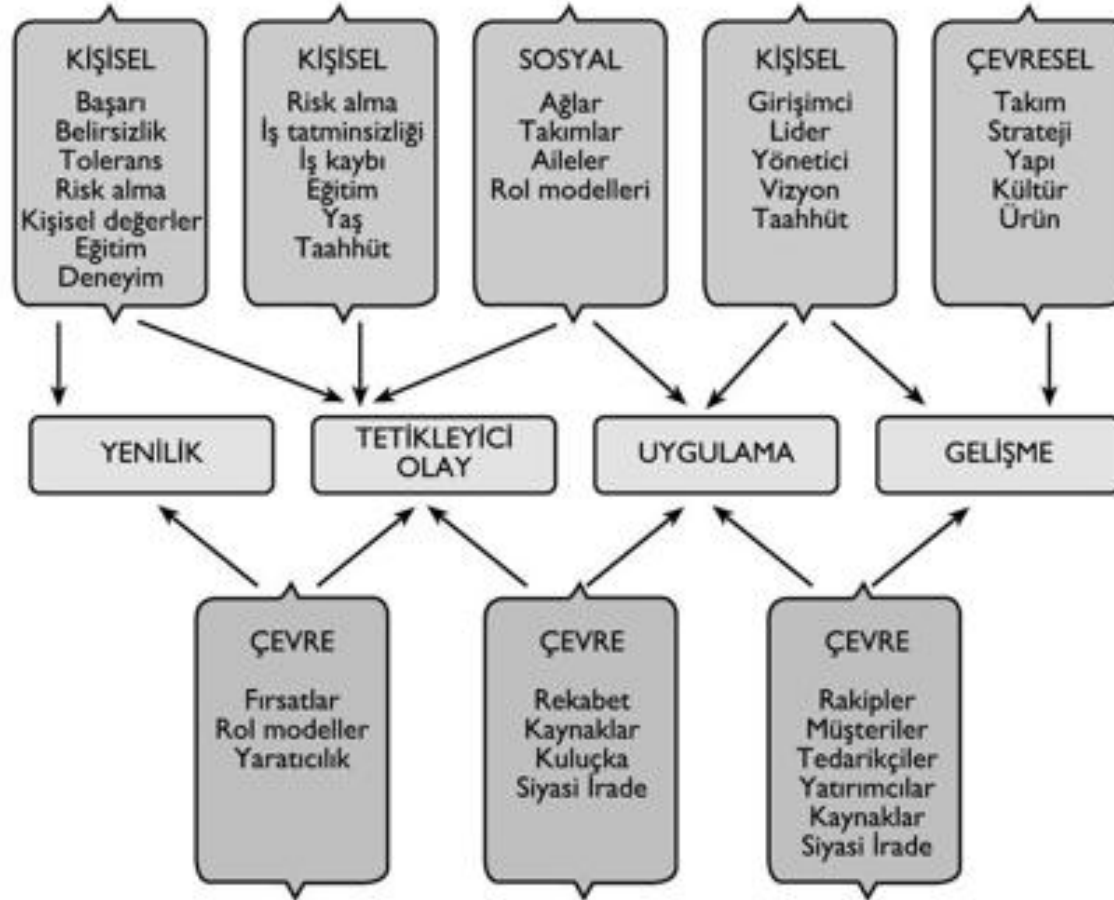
KİŞİSEL
Başarı
Belirsizlik
Tolerans
Risk alma
Kişisel değerler
Eğitim
Deneyim

KİŞİSEL
Risk alma
İş tatminsizliği
İş kaybı
Eğitim
Yaş
Taahhüt

SOSYAL
Ağlar
Takımlar
Aileler
Rol modelleri

KİŞİSEL
Girişimci
Lider
Yönetici
Vizyon
Taahhüt

ÇEVRESEL
Takım
Strateji
Yapı
Kültür
Ürün

YENİLİK

TETİKLEYİCİ OLAY

UYGULAMA

GELİŞME

ÇEVRE
Fırsatlar
Rol modeller
Yaratıcılık

ÇEVRE
Rekabet
Kaynaklar
Kuluçka
Siyasi İrade

ÇEVRE
Rakipler
Müşteriler
Tedarikçiler
Yatırımcılar
Kaynaklar
Siyasi İrade